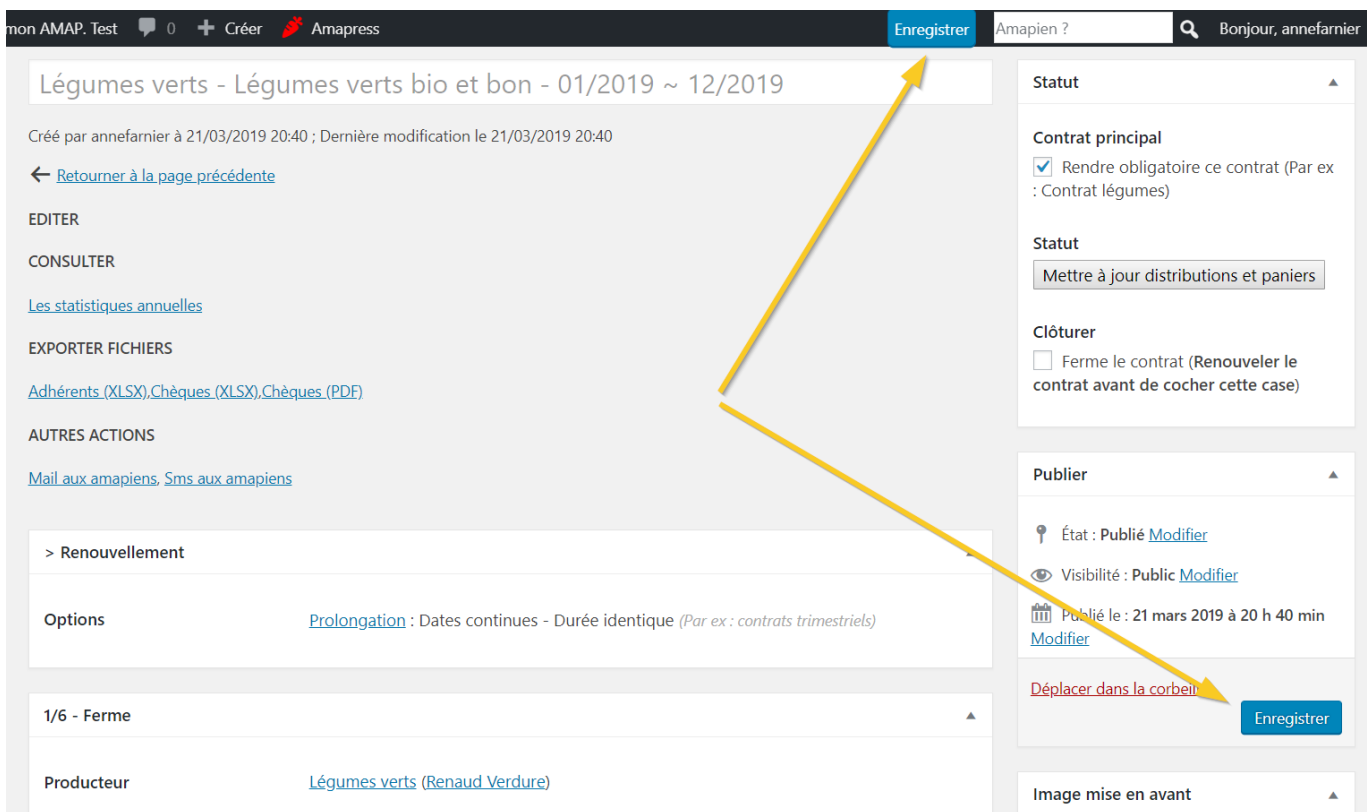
mon AMAP. Test 0 Créer Amapress Enregistrer Amapien ? Bonjour, annefarnier

Légumes verts - Légumes verts bio et bon - 01/2019 ~ 12/2019

Créé par annefarnier à 21/03/2019 20:40 ; Dernière modification le 21/03/2019 20:40

Retourner à la page précédente

EDITER

CONSULTER

Les statistiques annuelles

EXPORTER FICHIERS

Adhérents (XLSX),Chèques (XLSX),Chèques (PDF)

AUTRES ACTIONS

Mail aux amapiens, Sms aux amapiens

> Renouvellement

Options Prolongation : Dates continues - Durée identique (Par ex : contrats trimestriels)

1/6 - Ferme

Producteur Légumes verts (Renaud Verdure)

Statut

Contrat principal

Rendre obligatoire ce contrat (Par ex : Contrat légumes)

Statut

Mettre à jour distributions et paniers

Clôturer

Ferme le contrat (Renouveler le contrat avant de cocher cette case)

Publier

État : Publié Modifier

Visibilité : Public Modifier

Publié le : 21 mars 2019 à 20 h 40 min Modifier

Déplacer dans la corbeille

Enregistrer

Image mise en avant